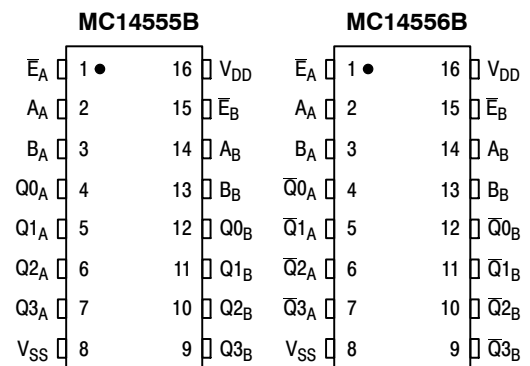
MC14555B

| | | | |
|---|---|---|---|
| $\overline{E}_A$ | 1 | 16 | $V_{DD}$ |
| $A_A$ | 2 | 15 | $\overline{E}_B$ |
| $B_A$ | 3 | 14 | $A_B$ |
| $Q0_A$ | 4 | 13 | $B_B$ |
| $Q1_A$ | 5 | 12 | $Q0_B$ |
| $Q2_A$ | 6 | 11 | $Q1_B$ |
| $Q3_A$ | 7 | 10 | $Q2_B$ |
| $V_{SS}$ | 8 | 9 | $Q3_B$ |

MC14556B

| | | | |
|---|---|---|---|
| $\overline{E}_A$ | 1 | 16 | $V_{DD}$ |
| $A_A$ | 2 | 15 | $\overline{E}_B$ |
| $B_A$ | 3 | 14 | $A_B$ |
| $\overline{Q0}_A$ | 4 | 13 | $B_B$ |
| $\overline{Q1}_A$ | 5 | 12 | $\overline{Q0}_B$ |
| $\overline{Q2}_A$ | 6 | 11 | $\overline{Q1}_B$ |
| $\overline{Q3}_A$ | 7 | 10 | $\overline{Q2}_B$ |
| $V_{SS}$ | 8 | 9 | $\overline{Q3}_B$ |